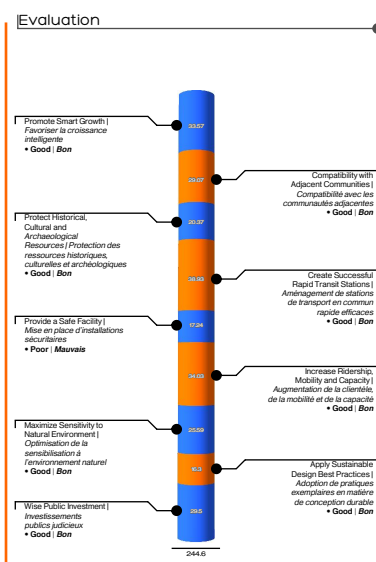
Evaluation

Promote Smart Growth | *Favoriser la croissance intelligente*
• **Good** | ***Bon***

33.57

Compatibility with Adjacent Communities | *Compatibilité avec les communautés adjacentes*
• **Good** | ***Bon***

29.07

Protect Historical, Cultural and Archaeological Resources | *Protection des ressources historiques, culturelles et archéologiques*
• **Good** | ***Bon***

28.37

Create Successful Rapid Transit Stations | *Aménagement de stations de transport en commun rapide efficaces*
• **Good** | ***Bon***

38.93

Provide a Safe Facility | *Mise en place d'installations sécuritaires*
• **Poor** | ***Mauvais***

17.24

Increase Ridership, Mobility and Capacity | *Augmentation de la clientèle, de la mobilité et de la capacité*
• **Good** | ***Bon***

34.03

Maximize Sensitivity to Natural Environment | *Optimisation de la sensibilisation à l'environnement naturel*
• **Good** | ***Bon***

25.59

Apply Sustainable Design Best Practices | *Adoption de pratiques exemplaires en matière de conception durable*
• **Good** | ***Bon***

8.3

Wise Public Investment | *Investissements publics judicieux*
• **Good** | ***Bon***

29.5

244.6